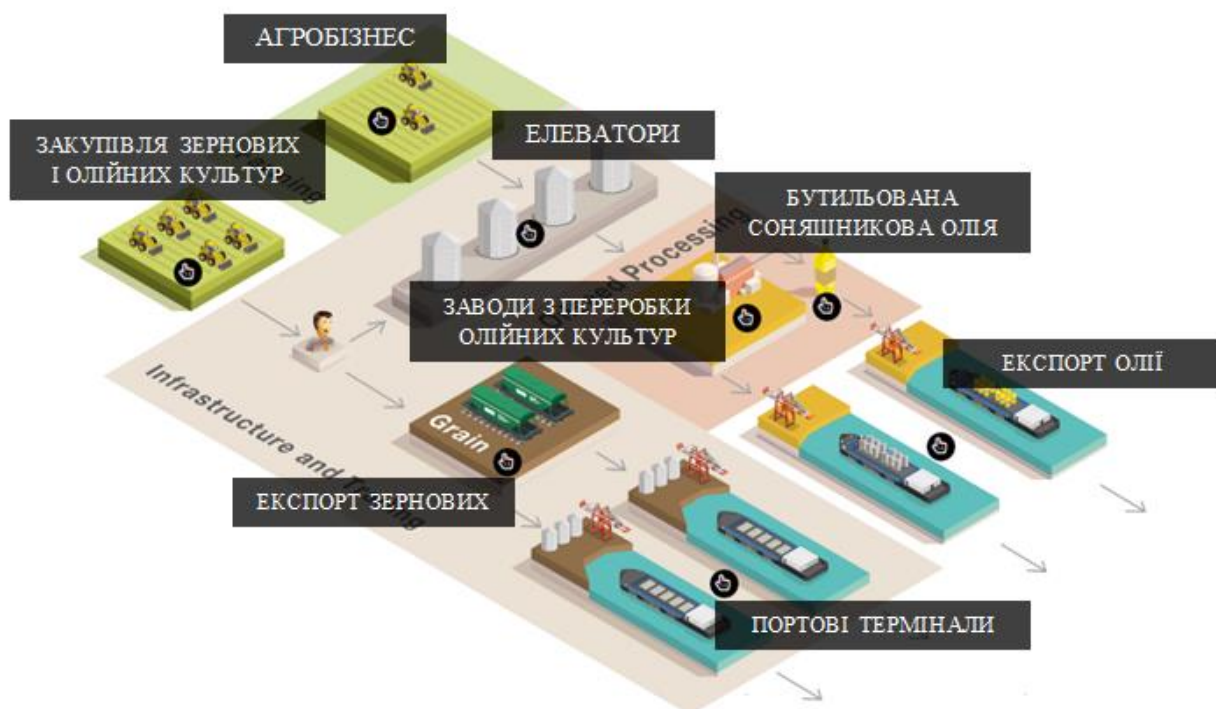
АГРОБІЗНЕС

ЗАКУПІВЛЯ ЗЕРНОВИХ І ОЛІЙНИХ КУЛЬТУР

ЕЛЕВАТОРИ

БУТИЛЬОВАНА СОНЯШНИКОВА ОЛІЯ

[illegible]ed Processing

ЗАВОДИ З ПЕРЕРОБКИ ОЛІЙНИХ КУЛЬТУР

ЕКСПОРТ ОЛІЇ

Infrastructure and T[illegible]

Grain

ЕКСПОРТ ЗЕРНОВИХ

ПОРТОВІ ТЕРМІНАЛИ